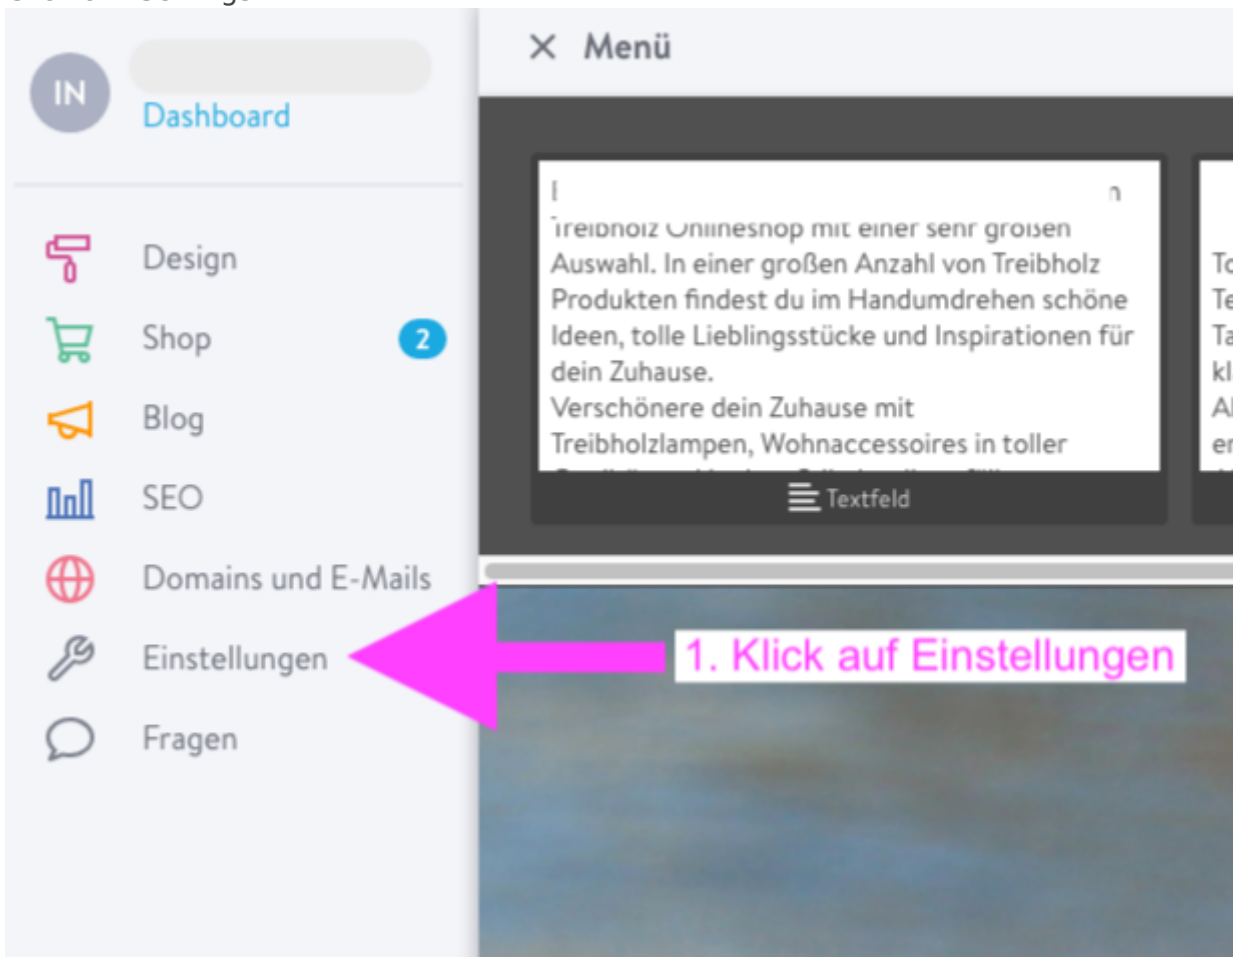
IN

Dashboard

Design

Shop 2

Blog

SEO

Domains und E-Mails

Einstellungen

Fragen

Menü

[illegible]
Treibholz Onlineshop mit einer sehr großen Auswahl. In einer großen Anzahl von Treibholz Produkten findest du im Handumdrehen schöne Ideen, tolle Lieblingsstücke und Inspirationen für dein Zuhause.
Verschönere dein Zuhause mit Treibholzlampen, Wohnaccessoires in toller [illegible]

Textfeld

To
Te
Ta
kl
Al
er

1. Klick auf Einstellungen